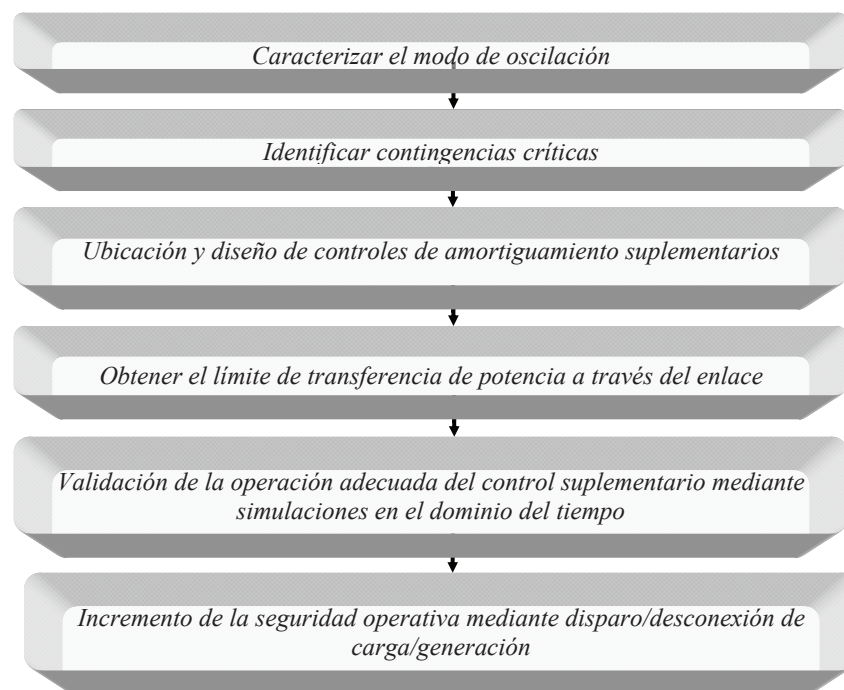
Caracterizar el modo de oscilación

Identificar contingencias críticas

Ubicación y diseño de controles de amortiguamiento suplementarios

Obtener el límite de transferencia de potencia a través del enlace

Validación de la operación adecuada del control suplementario mediante simulaciones en el dominio del tiempo

Incremento de la seguridad operativa mediante disparo/desconexión de carga/generación